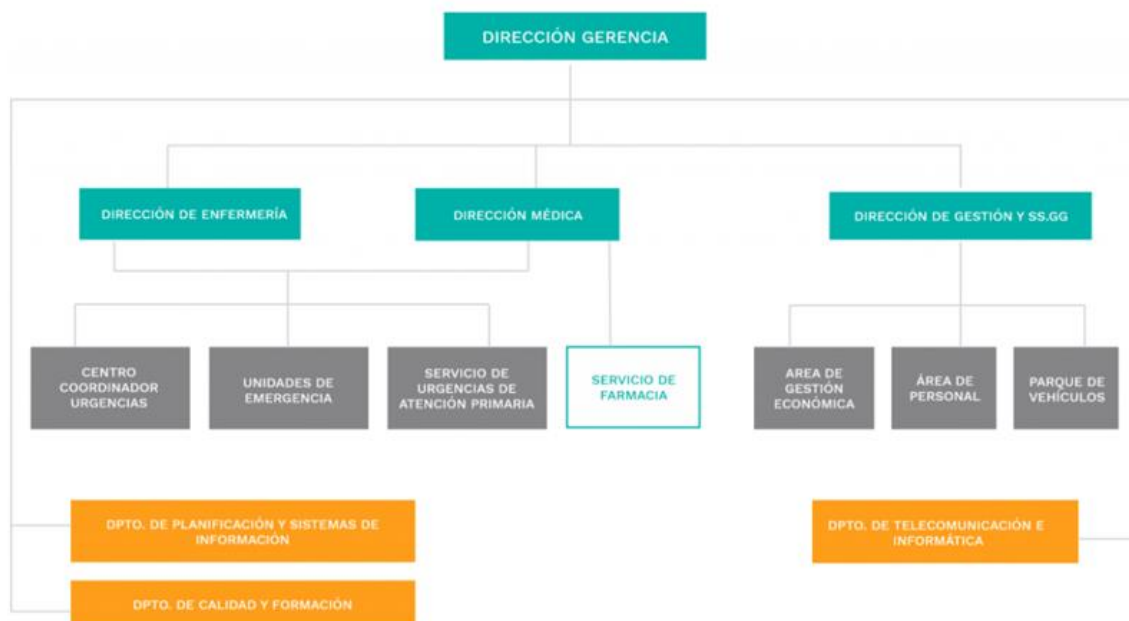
DIRECCIÓN GERENCIA

DIRECCIÓN DE ENFERMERÍA

DIRECCIÓN MÉDICA

DIRECCIÓN DE GESTIÓN Y SS.GG

CENTRO COORDINADOR URGENCIAS

UNIDADES DE EMERGENCIA

SERVICIO DE URGENCIAS DE ATENCIÓN PRIMARIA

SERVICIO DE FARMACIA

ÁREA DE GESTIÓN ECONÓMICA

ÁREA DE PERSONAL

PARQUE DE VEHÍCULOS

DPTO. DE PLANIFICACIÓN Y SISTEMAS DE INFORMACIÓN

DPTO. DE TELECOMUNICACIÓN E INFORMÁTICA

DPTO. DE CALIDAD Y FORMACIÓN